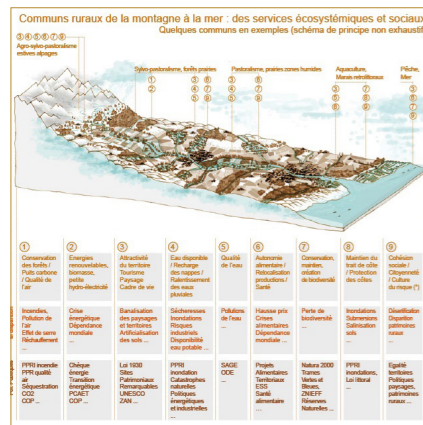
Communs ruraux de la montagne à la mer : des services écosystémiques et sociaux
Quelques communs en exemples (schéma de principe non exhaustif)

Agro-sylvo-pastoralisme estives alpages

Sylvo-pastoralisme, forêts prairies

Pastoralisme, prairies zones humides

Aquaculture, Marais rétrolittoraux

Pêche, Mer

| 1 | 2 | 3 | 4 | 5 | 6 | 7 | 8 | 9 |
|---|---|---|---|---|---|---|---|---|
| Conservation des forêts / Puits carbone / Qualité de l'air | Energies renouvelables, biomasse, petite hydro-électricité | Attractivité du territoire Tourisme Paysage Cadre de vie | Eau disponible / Recharge des nappes / Ralentissement des eaux pluviales | Qualité de l'eau | Autonomie alimentaire / Relocalisation productions / Santé | Conservation, maintien, création de biodiversité | Maintien du trait de côte / Protection des côtes | Cohésion sociale / Citoyenneté / Culture du risque (*) |
| Incendies, Pollution de l'air Effet de serre Réchauffement | Crise énergie Dépendance mondiale | Banalisation des paysages et territoires Artificialisation des sols | Sécheresses Inondations Risques industriels Disponibilité eau potable ... | Pollutions de l'eau | Hausse prix Crises alimentaires Dépendance mondiale | Perte de biodiversité | Inondations Submersions Salinisation sols | Désaffiliation Disparition patrimoine rural |
| PPRI incendie PPR qualité air Séquestration CO2 COP ... | Chèque énergie Transition énergétique PCAET COP ... | Loi 1930 Sites Patrimoniaux Remarquables UNESCO ZAN ... | PPRI inondation Catastrophes naturelles Politiques énergétiques et industrielles ... | SAGE DCE ... | Projets Alimentaires Territoriaux ESS Santé alimentaire ... | Natura 2000 Trames Vertes et Bleues, ZNIEFF Réserves Naturelles ... | PPR inondations, Loi littoral ... | Egalité territoires Politiques paysages, patrimoines ruraux ... |